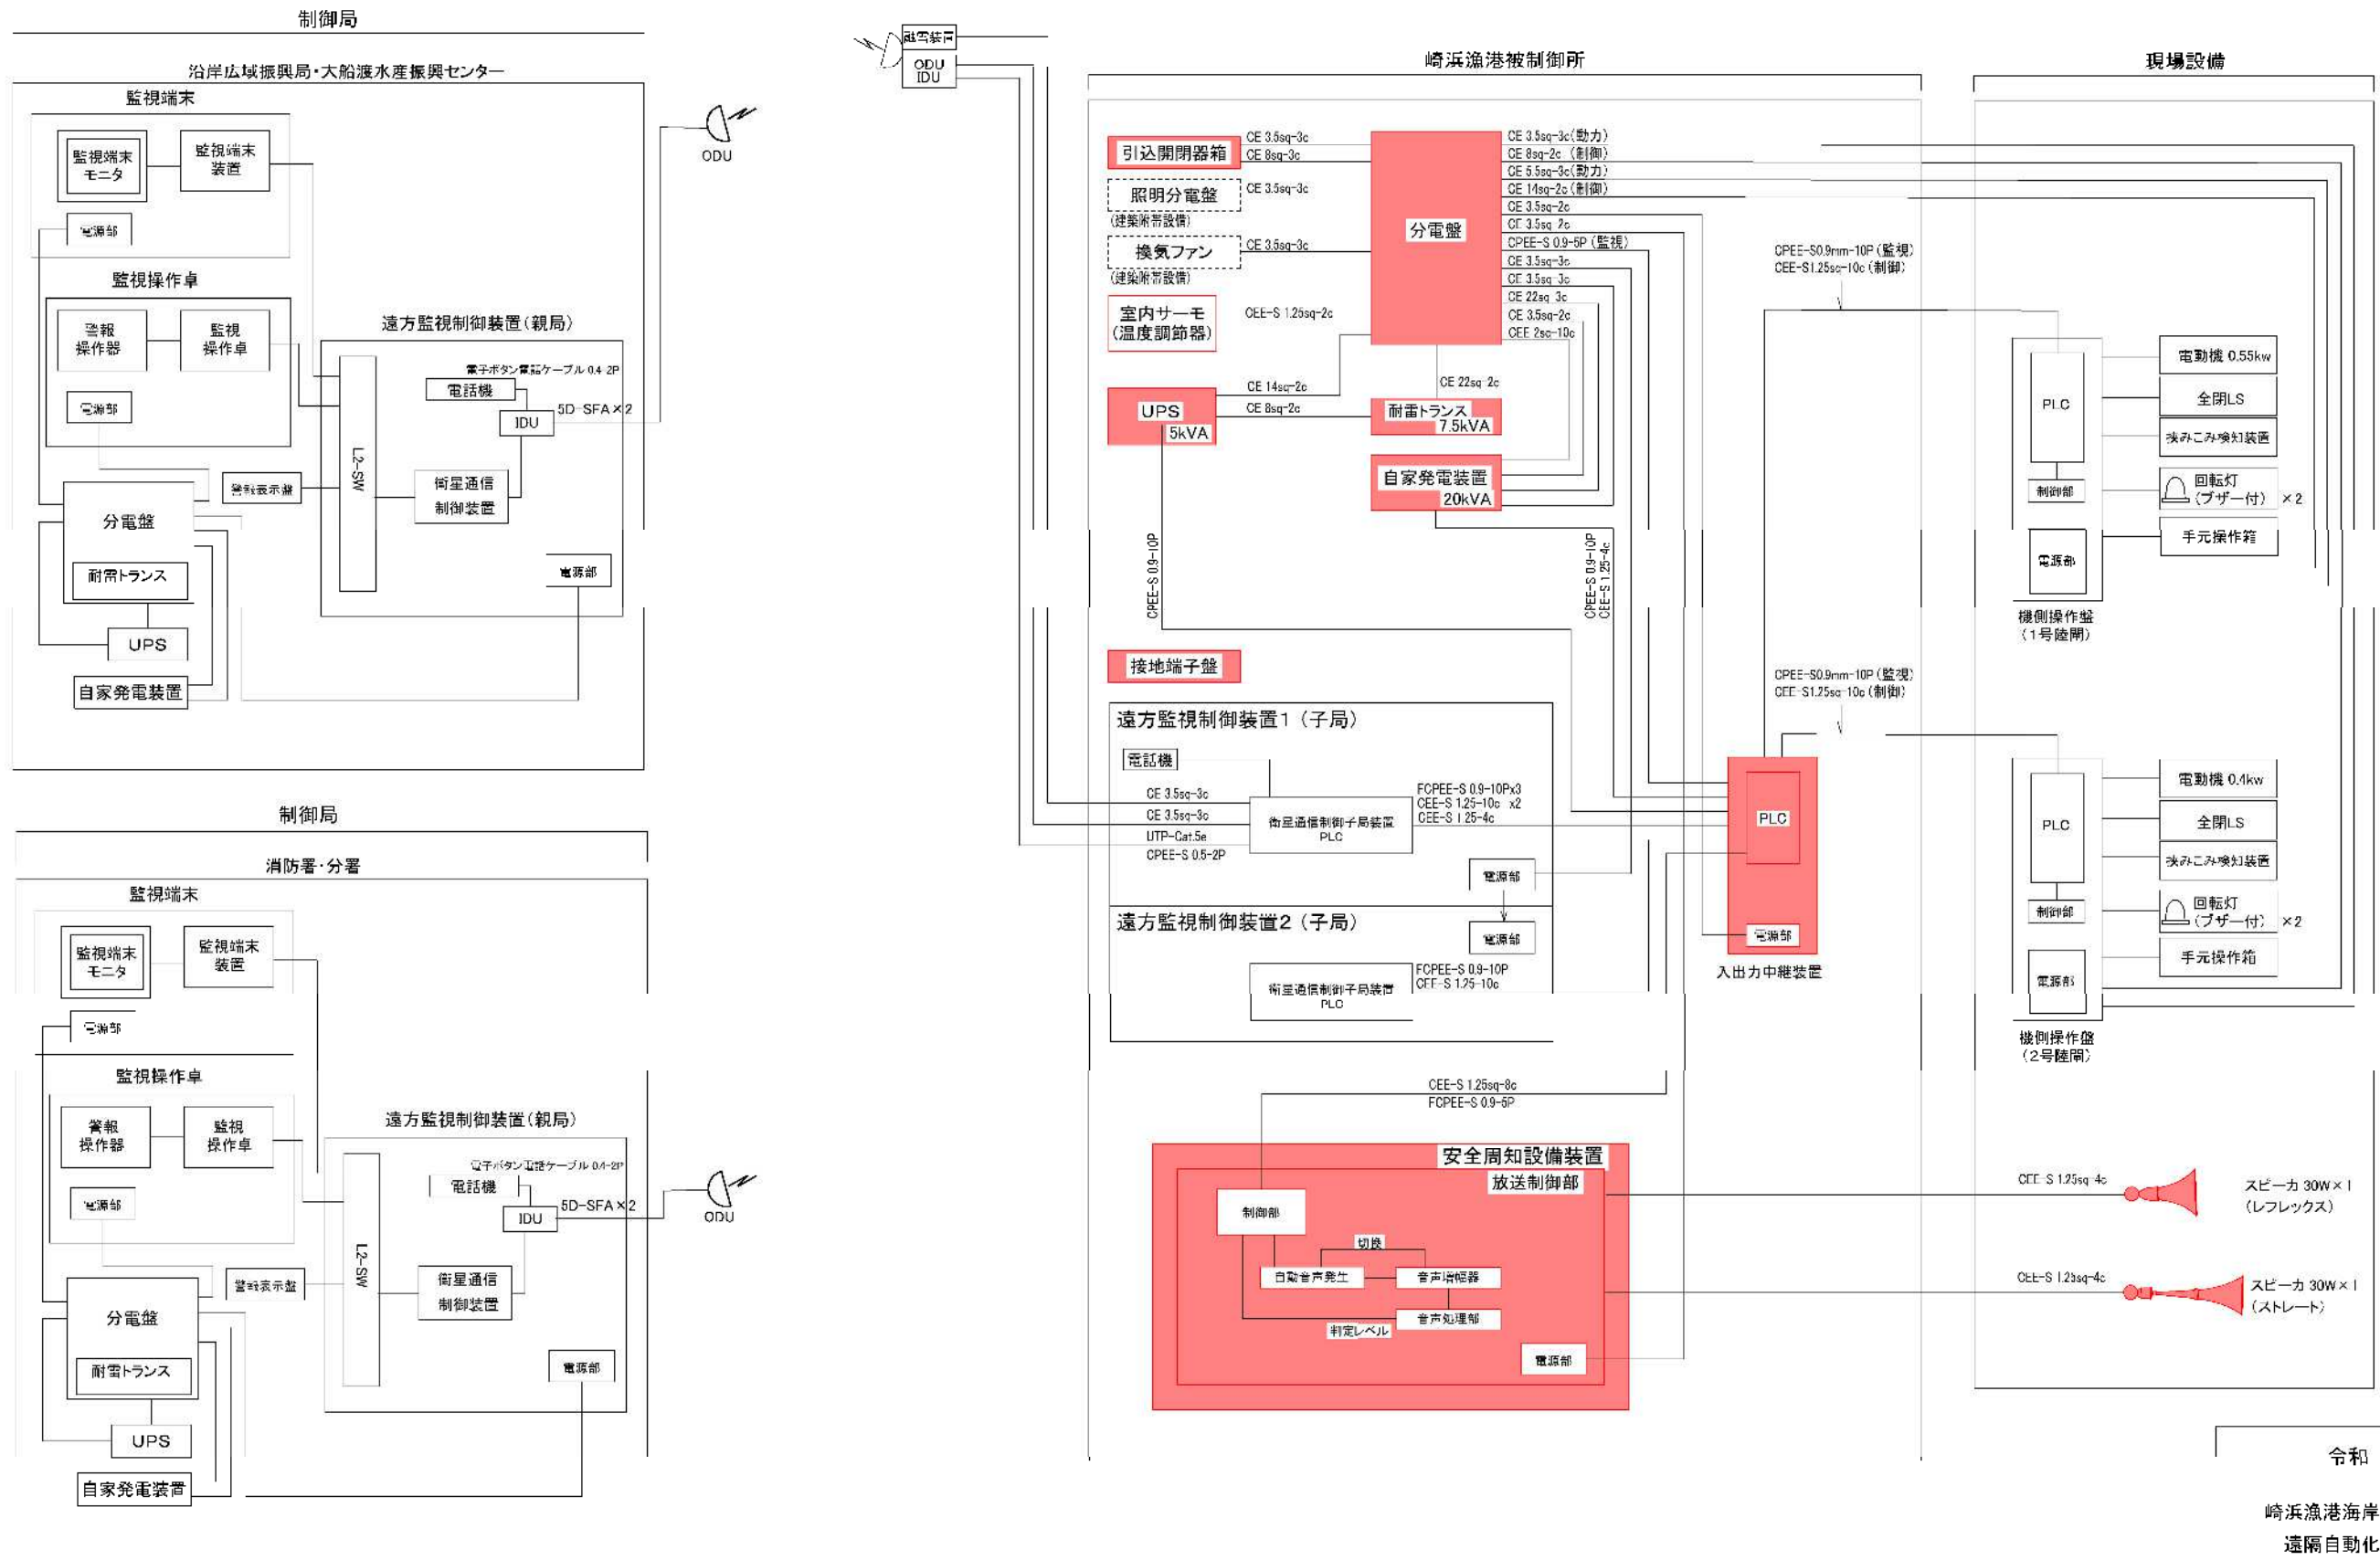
制御局

沿岸広域振興局・大船渡水産振興センター

監視端末

監視端末 モニタ

監視端末 装置

電源部

監視操作卓

警報 操作器

監視 操作卓

電源部

遠方監視制御装置(親局)

電子ボタン電話ケーブル 0.4-2P

電話機

IDU

5D-SFA×2

ODU

L2-SW

警報表示盤

衛星通信 制御装置

分電盤

耐雷トランス

電源部

UPS

自家発電装置

制御局

消防署・分署

監視端末

監視端末 モニタ

監視端末 装置

電源部

監視操作卓

警報 操作器

監視 操作卓

電源部

遠方監視制御装置(親局)

電子ボタン電話ケーブル 0.4-2P

電話機

IDU

5D-SFA×2

ODU

L2-SW

警報表示盤

衛星通信 制御装置

分電盤

耐雷トランス

電源部

UPS

自家発電装置

耐雷装置

ODU IDU

崎浜漁港被制御所

引込開閉器箱

CE 3.5sq-3c

CE 8sq-3c

照明分電盤

(建築附帯設備)

CE 3.5sq-3c

換気ファン

(建築附帯設備)

CE 3.5sq-3c

室内サーモ (温度調節器)

CEE-S 1.25sq-2c

分電盤

CE 3.5sq-3c(動力)

CE 8sq-2c (制御)

CE 5.5sq-3c(動力)

CE 14sq-2c(制御)

CE 3.5sq-2c

CE 3.5sq-2c

CPEE-S 0.9-5P (監視)

CE 3.5sq-3c

CE 3.5sq-3c

CE 22sq-3c

CE 3.5sq-2c

CEE 2sq-10c

CE 14sq-2c

CE 8sq-2c

CE 22sq-2c

UPS 5kVA

耐雷トランス 7.5kVA

自家発電装置 20kVA

CPEE-S 0.9-10P

CPEE-S 0.9-10P

CEE-S 1.25-4c

接地端子盤

遠方監視制御装置1(子局)

電話機

CE 3.5sq-3c

CE 3.5sq-3c

UTP-Cat.5e

CPEE-S 0.5-2P

衛星通信制御子局装置 PLC

FCPEE-S 0.9-10Px3

CEE-S 1.25-10c x2

CEE-S 1.25-4c

電源部

遠方監視制御装置2(子局)

電源部

衛星通信制御子局装置 PLC

FCPEE-S 0.9-10P

CEE-S 1.25-10c

CPEE-S0.9mm-10P(監視)

CEE-S1.25sq-10c(制御)

CPEE-S0.9mm-10P(監視)

CEE-S1.25sq-10c(制御)

PLC

電源部

入出力中継装置

CEE-S 1.25sq-8c

FCPEE-S 0.9-5P

安全周知設備装置

放送制御部

制御部

切換

自動音声発生

音声増幅器

音声処理部

判定レベル

電源部

現場設備

PLC

制御部

電源部

電動機 0.55kw

全閉LS

挟みこみ検知装置

回転灯 (ブザー付) ×2

手元操作箱

機側操作盤 (1号陸閘)

PLC

制御部

電源部

電動機 0.4kw

全閉LS

挟みこみ検知装置

回転灯 (ブザー付) ×2

手元操作箱

機側操作盤 (2号陸閘)

CEE-S 1.25sq-4c

スピーカ 30W×1 (レフレックス)

CEE-S 1.25sq-4c

スピーカ 30W×1 (ストレート)

令和

崎浜漁港海岸

遠隔自動化